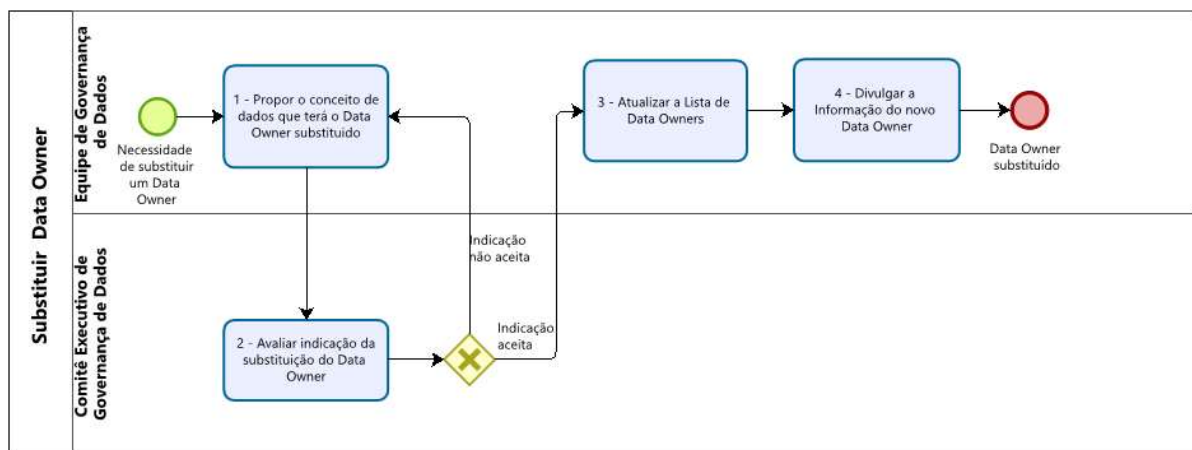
Substituir Data Owner

Equipe de Governança de Dados

Necessidade de substituir um Data Owner

1 - Propor o conceito de dados que terá o Data Owner substituído

3 - Atualizar a Lista de Data Owners

4 - Divulgar a Informação do novo Data Owner

Data Owner substituído

Comitê Executivo de Governança de Dados

2 - Avaliar indicação da substituição do Data Owner

Indicação não aceita

Indicação aceita